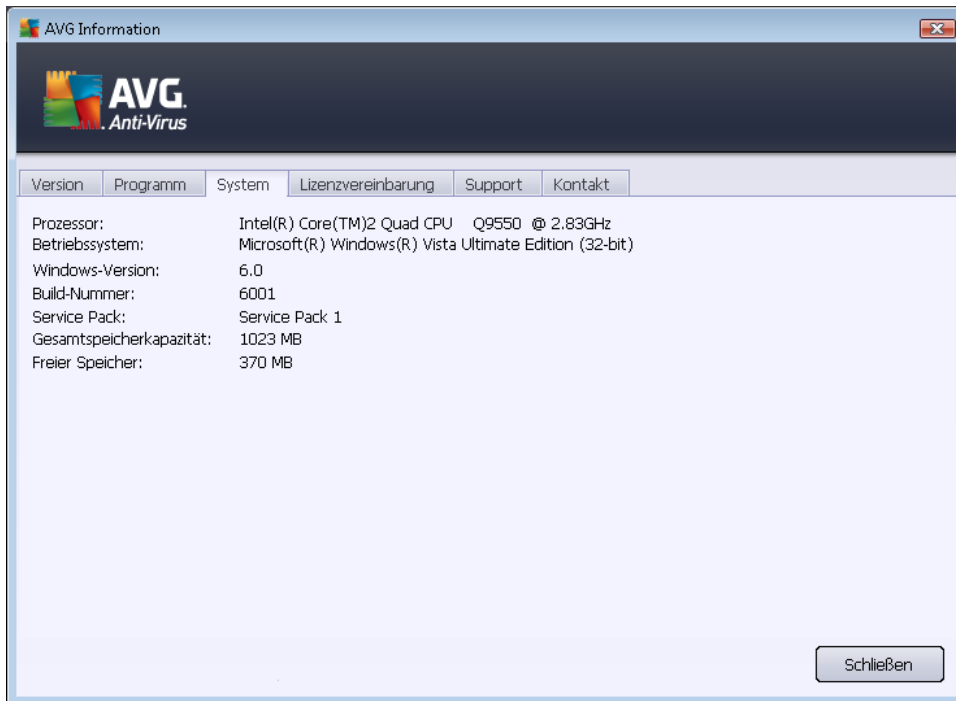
AVG Information

AVG. Anti-Virus

Version | Programm | System | Lizenzvereinbarung | Support | Kontakt

| | |
|---|---|
| Prozessor: | Intel(R) Core(TM)2 Quad CPU Q9550 @ 2.83GHz |
| Betriebssystem: | Microsoft(R) Windows(R) Vista Ultimate Edition (32-bit) |
| Windows-Version: | 6.0 |
| Build-Nummer: | 6001 |
| Service Pack: | Service Pack 1 |
| Gesamtspeicherkapazität: | 1023 MB |
| Freier Speicher: | 370 MB |

Schließen